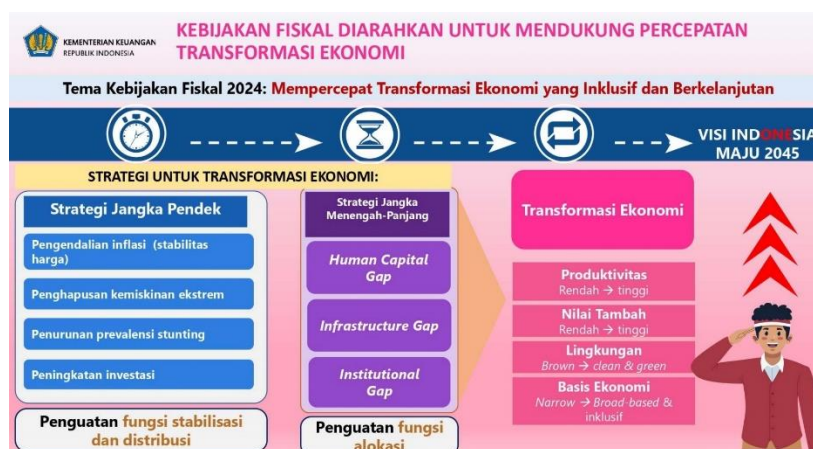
KEMENTERIAN KEUANGAN
REPUBLIK INDONESIA

KEBIJAKAN FISKAL DIARAHKAN UNTUK MENDUKUNG PERCEPATAN TRANSFORMASI EKONOMI

Tema Kebijakan Fiskal 2024: Mempercepat Transformasi Ekonomi yang Inklusif dan Berkelanjutan

VISI INDONESIA MAJU 2045

STRATEGI UNTUK TRANSFORMASI EKONOMI:

Strategi Jangka Pendek

Pengendalian inflasi (stabilitas harga)

Penghapusan kemiskinan ekstrem

Penurunan prevalensi stunting

Peningkatan investasi

Penguatan fungsi stabilisasi dan distribusi

Strategi Jangka Menengah-Panjang

Human Capital Gap

Infrastructure Gap

Institutional Gap

Penguatan fungsi alokasi

Transformasi Ekonomi

Produktivitas
Rendah → tinggi

Nilai Tambah
Rendah → tinggi

Lingkungan
Brown → clean & green

Basis Ekonomi
Narrow → Broad-based & inklusif